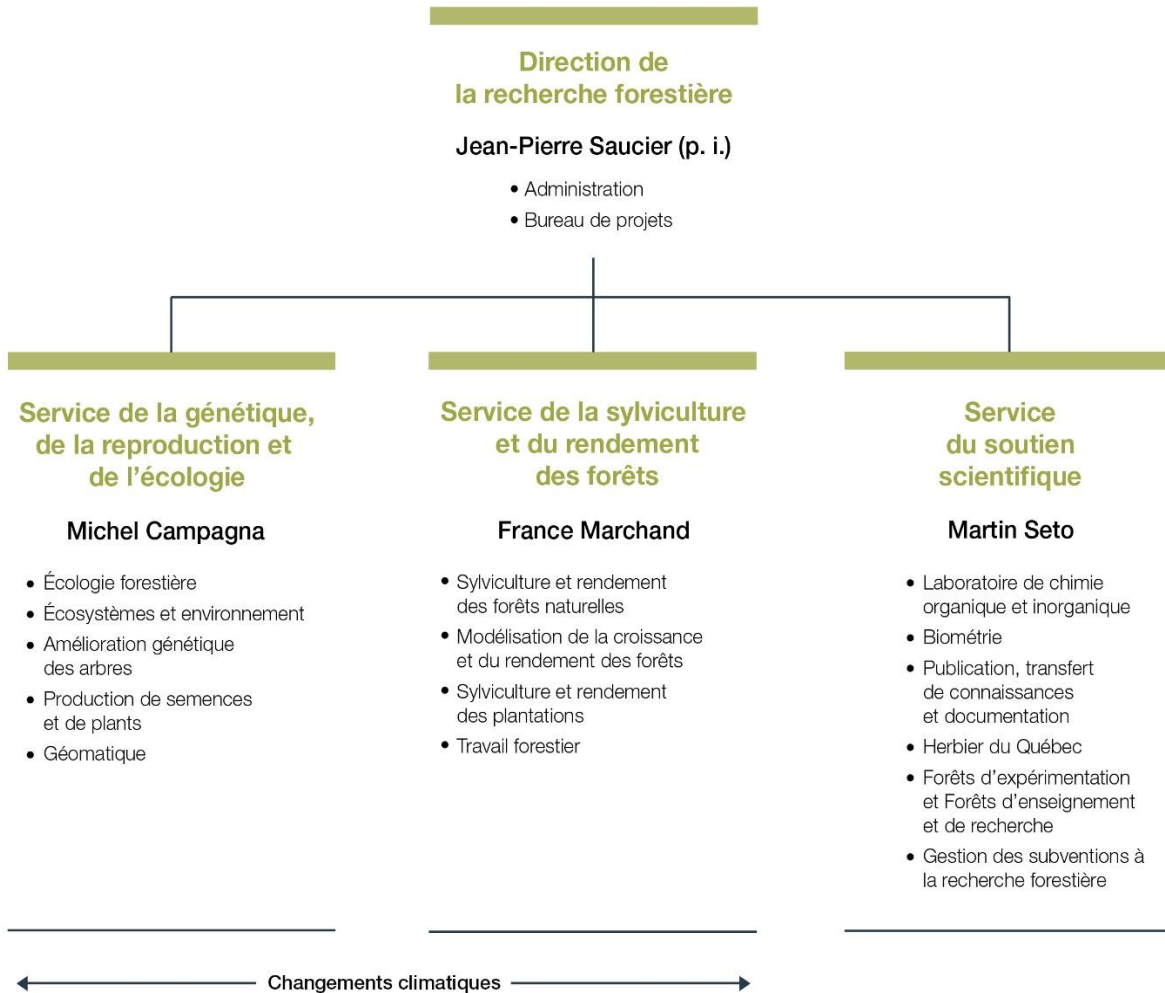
Direction de la recherche forestière

Jean-Pierre Saucier (p. i.)

• Administration
• Bureau de projets

Service de la génétique, de la reproduction et de l'écologie

Michel Campagna

• Écologie forestière
• Écosystèmes et environnement
• Amélioration génétique des arbres
• Production de semences et de plants
• Géomatique

Service de la sylviculture et du rendement des forêts

France Marchand

• Sylviculture et rendement des forêts naturelles
• Modélisation de la croissance et du rendement des forêts
• Sylviculture et rendement des plantations
• Travail forestier

Service du soutien scientifique

Martin Seto

• Laboratoire de chimie organique et inorganique
• Biométrie
• Publication, transfert de connaissances et documentation
• Herbier du Québec
• Forêts d'expérimentation et Forêts d'enseignement et de recherche
• Gestion des subventions à la recherche forestière

Changements climatiques